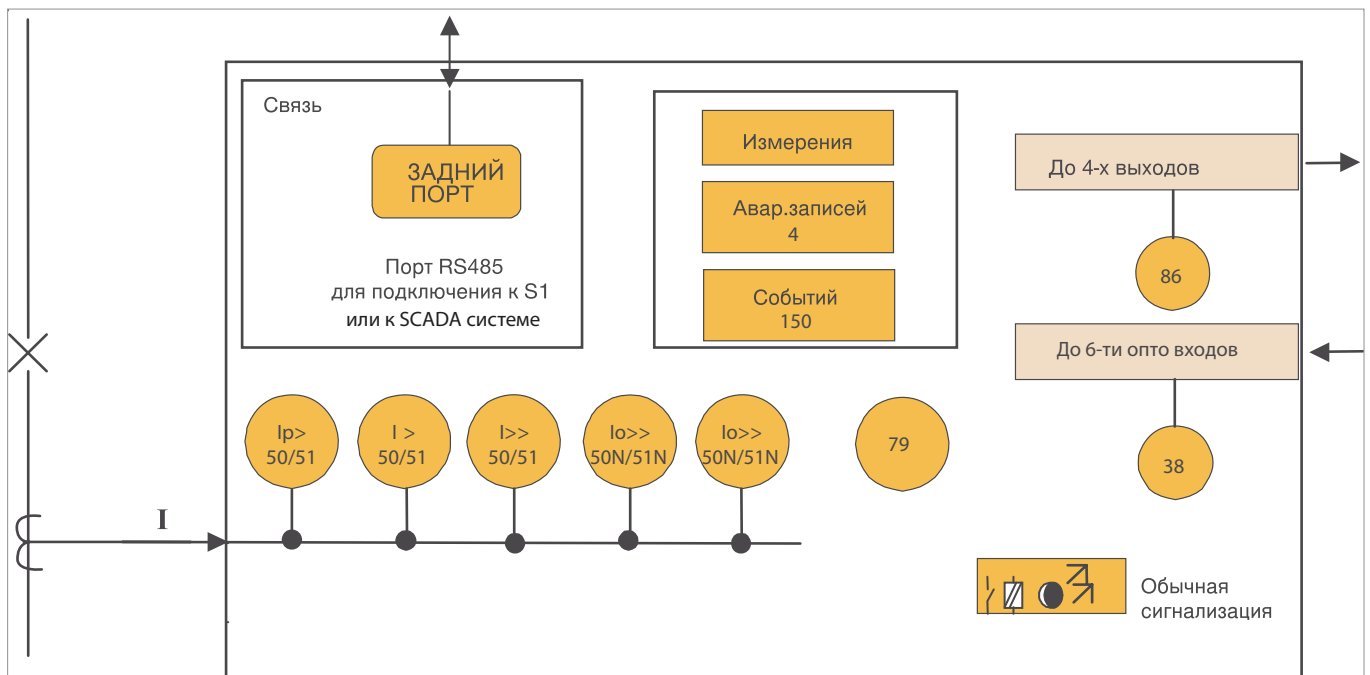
Связь

ЗАДНИЙ ПОРТ

Порт RS485 для подключения к S1 или к SCADA системе

Измерения

Авар.записей 4

Событий 150

До 4-х выходов

86

До 6-ти опто входов

38

I

Ip> 50/51

I > 50/51

I>> 50/51

Io>> 50N/51N

Io>> 50N/51N

79

Обычная сигнализация